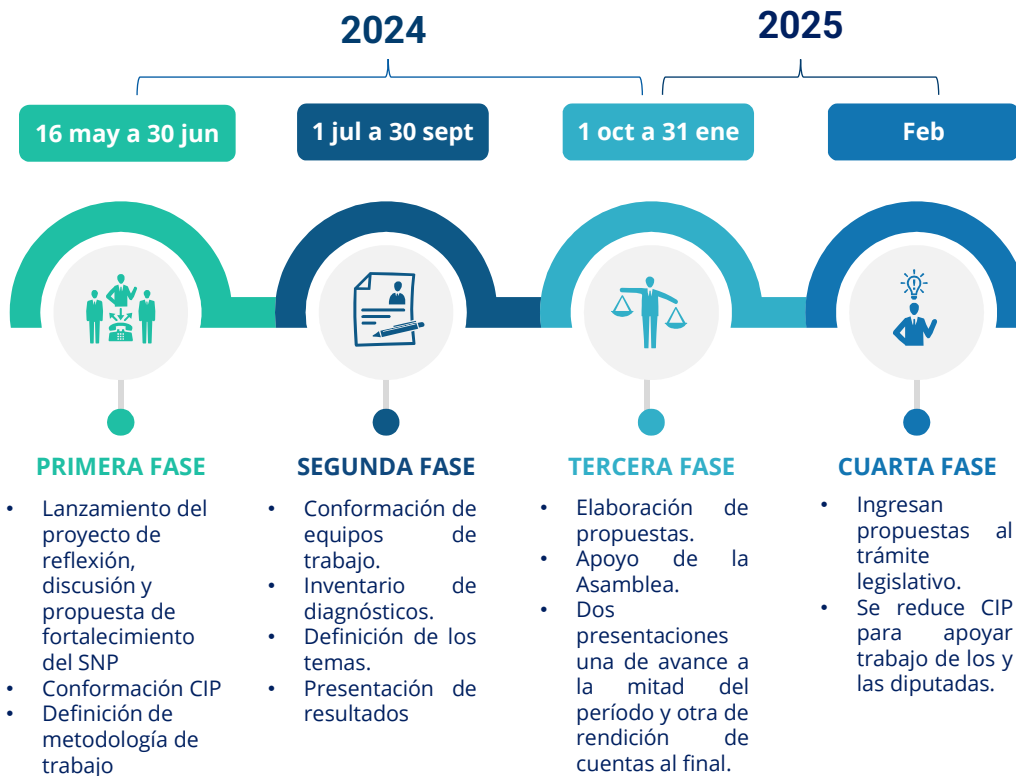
2024

2025

16 may a 30 jun

1 jul a 30 sept

1 oct a 31 ene

Feb

PRIMERA FASE

• Lanzamiento del proyecto de reflexión, discusión y propuesta de fortalecimiento del SNP
• Conformación CIP
• Definición de metodología de trabajo

SEGUNDA FASE

• Conformación de equipos de trabajo.
• Inventario de diagnósticos.
• Definición de los temas.
• Presentación de resultados

TERCERA FASE

• Elaboración de propuestas.
• Apoyo de la Asamblea.
• Dos presentaciones una de avance a la mitad del período y otra de rendición de cuentas al final.

CUARTA FASE

• Ingresan propuestas al trámite legislativo.
• Se reduce CIP para apoyar trabajo de los y las diputadas.